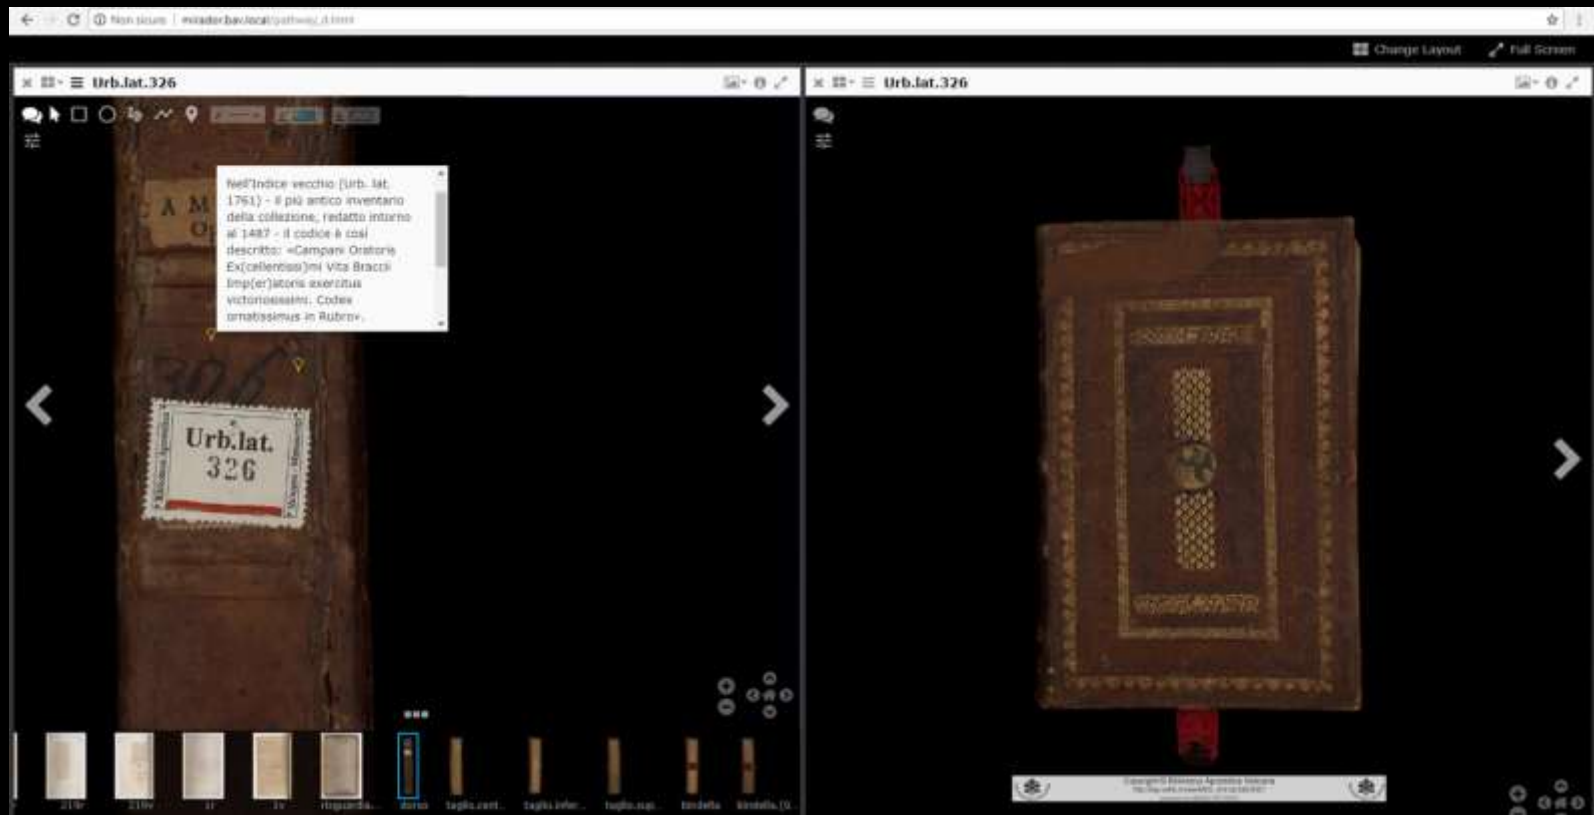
Non sicuro | mirador.bav.local/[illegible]

Change Layout
Full Screen

Urb.lat.326

Urb.lat.326

Nell'Indice vecchio (Urb. lat. 1761) - il più antico inventario della collezione, redatto intorno al 1487 - il codice è così descritto: «Campani Oratoris Ex(cellentissi)mi Vita Bracci Imp(er)atoris exercitus victoriosissimi. Codex ornatissimus in Rubro».

C A M
O

306

Urb.lat.
326

Bibliotheca Apostolica
Bibliotheca Apostolica

219r
219v
Ir
Iv
risguardia...
dorso
taglio.cent...
taglio.infer...
taglio.sup...
bindella
bindella.(i)...

Copyright © Biblioteca Apostolica Vaticana
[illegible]